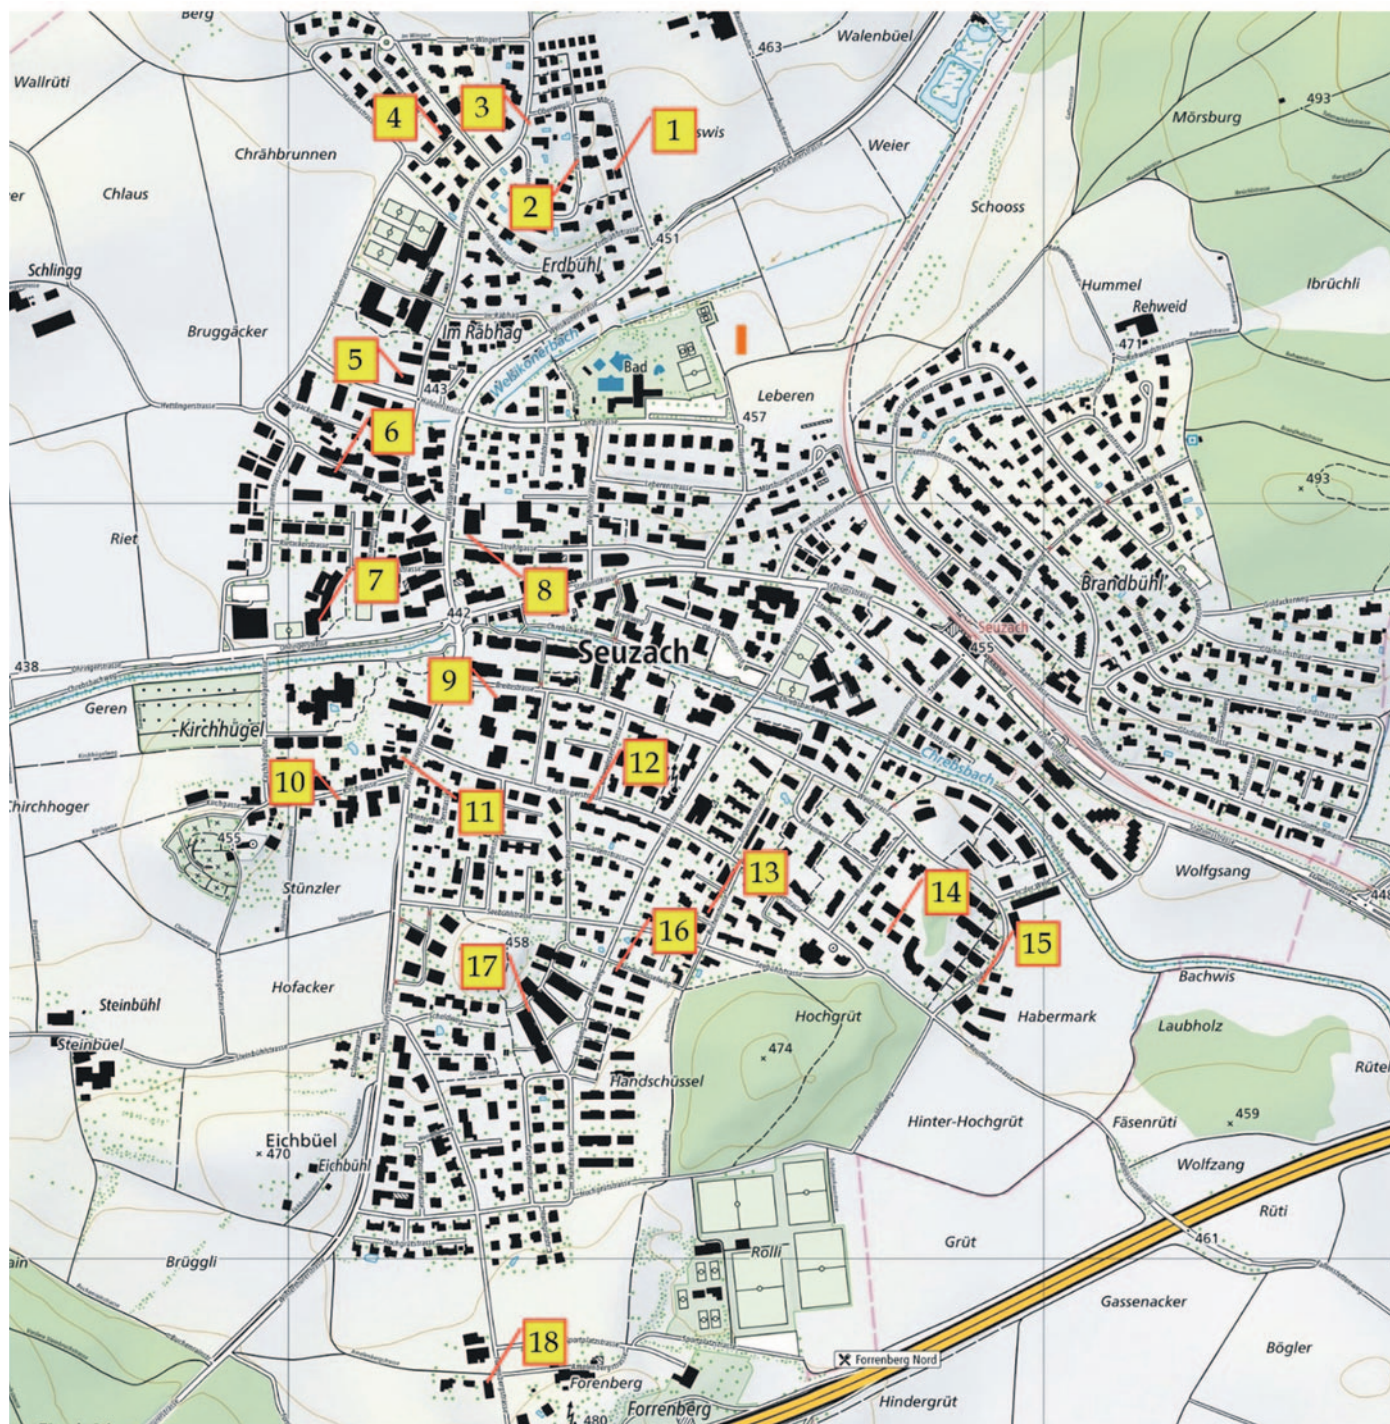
Berg
Wallrüti
463
Walenbüel
493
Mörsburg
4
3
1
swis
Chrähbrunnen
Weier
Chlaus
2
Schooss
451
Schlingg
Erdbühl
Hummel
Ibrüchli
Rehweid
Bruggäcker
Im Rabhag
471
5
Bad
Weissbach
443
Leberen
457
6
493
Riet
Brandbühl
7
8
442
Seuzach
455
438
9
Geren
Kirchhügel
12
10
Chrebsbach
Chirchhoger
11
455
Wolfgsang
13
Stünzler
14
15
16
458
17
Bachwis
Hofacker
Steinbühl
Habermark
Hochgrüt
Laubholz
Steinbüel
474
Handschüssel
Hinter-Hochgrüt
Fäsenrüti
459
Eichbüel
470
Eichbühl
Wolfzang
Rüti
461
Grüt
Rolli
Brüggli
Gassenacker
Bögler
18
Forrenberg Nord
Forenberg
Forrenberg
480
Hindergrüt